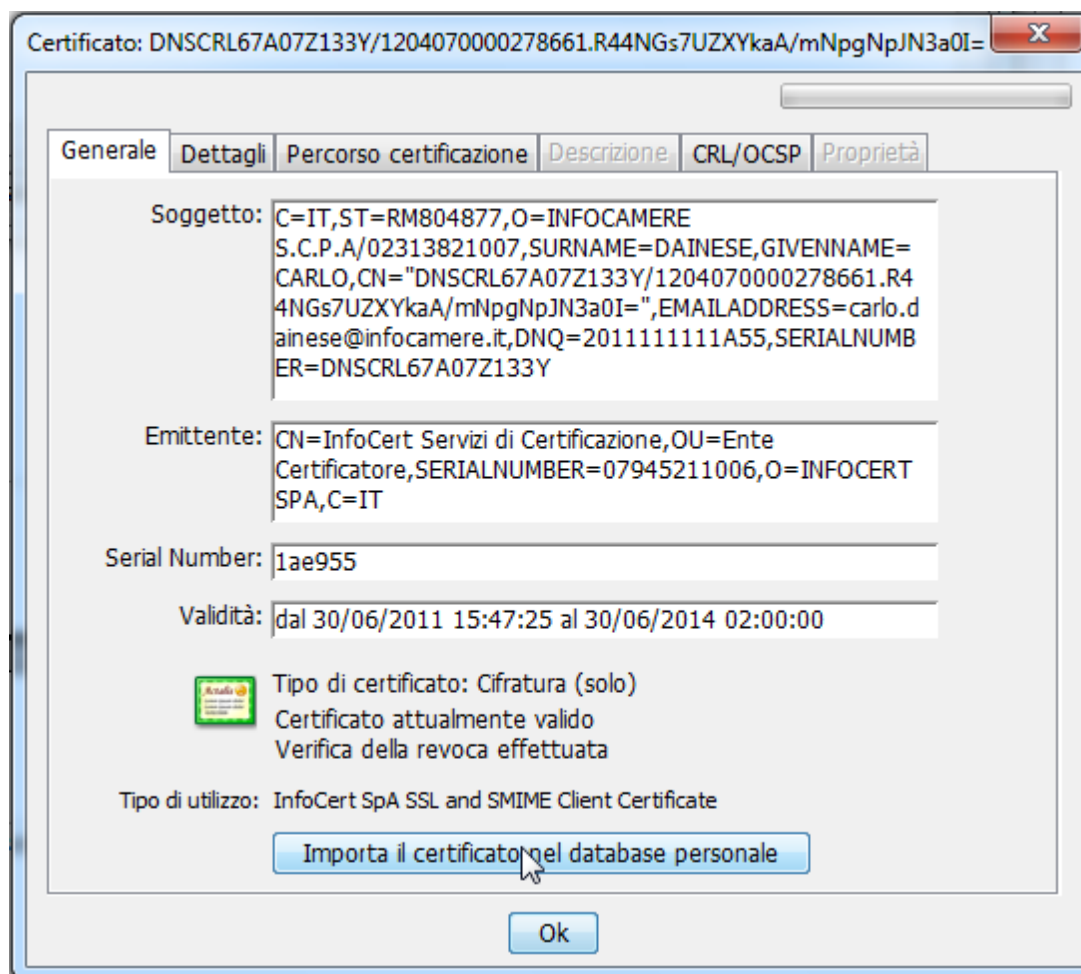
Certificato: DNSCRL67A07Z133Y/1204070000278661.R44NGs7UZXYkaA/mNpgNpJN3a0I=

Generale | Dettagli | Percorso certificazione | Descrizione | CRL/OCSP | Proprietà

Soggetto: C=IT,ST=RM804877,O=INFOCAMERE S.C.P.A/02313821007,SURNAME=DAINESE,GIVENNAME=CARLO,CN="DNSCRL67A07Z133Y/1204070000278661.R44NGs7UZXYkaA/mNpgNpJN3a0I=",EMAILADDRESS=carlo.dainese@infocamere.it,DNQ=2011111111A55,SERIALNUMBER=DNSCRL67A07Z133Y

Emittente: CN=InfoCert Servizi di Certificazione,OU=Ente Certificatore,SERIALNUMBER=07945211006,O=INFOCERT SPA,C=IT

Serial Number: 1ae955

Validità: dal 30/06/2011 15:47:25 al 30/06/2014 02:00:00

Tipo di certificato: Cifratura (solo)
Certificato attualmente valido
Verifica della revoca effettuata

Tipo di utilizzo: InfoCert SpA SSL and SMIME Client Certificate

Importa il certificato nel database personale

Ok